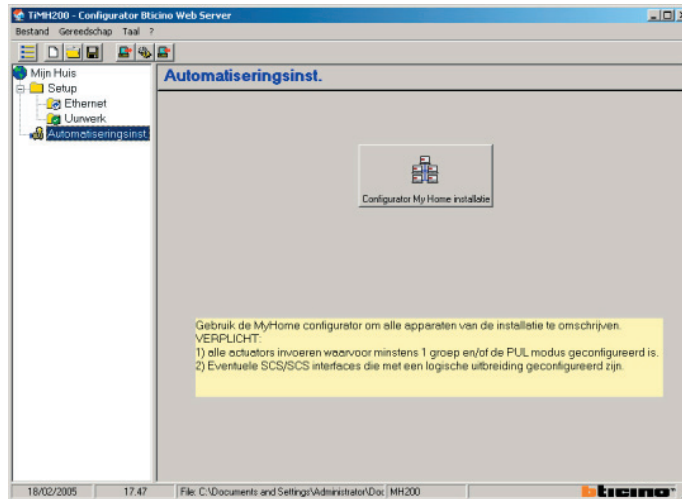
TiMH200 - Configurator Bticino Web Server

Bestand Gereedschap Taal ?

Mijn Huis
Setup
Ethernet
Uurwerk
Automatiseringsinst.

Automatiseringsinst.

Configurator My Home installatie

Gebruik de MyHome configurator om alle apparaten van de installatie te omschrijven.
VERPLICHT:
1) alle actuators invoeren waarvoor minstens 1 groep en/of de PUL modus geconfigureerd is.
2) Eventuele SCS/SCS interfaces die met een logische uitbreiding geconfigureerd zijn.

18/02/2005 | 17.47 | File: C:\Documents and Settings\Administrator\Doc | MH200

bticino